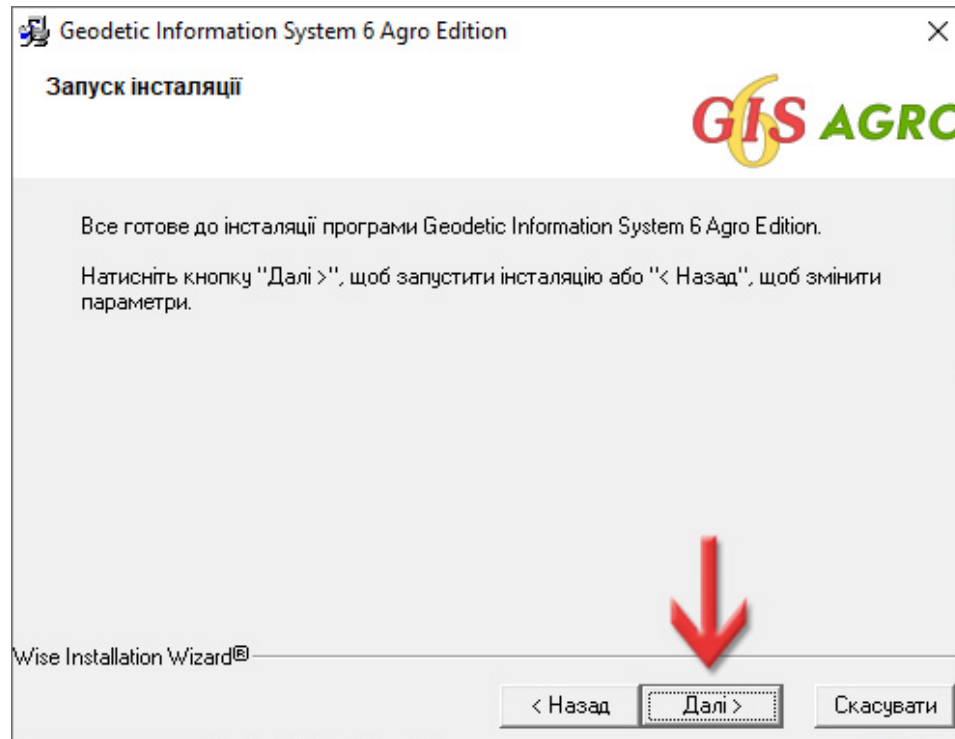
Geodetic Information System 6 Agro Edition

Запуск інсталяції

GIS 6 AGRO

Все готове до інсталяції програми Geodetic Information System 6 Agro Edition.

Натисніть кнопку "Далі >", щоб запустити інсталяцію або "< Назад", щоб змінити параметри.

Wise Installation Wizard®

< Назад

Далі >

Скасувати